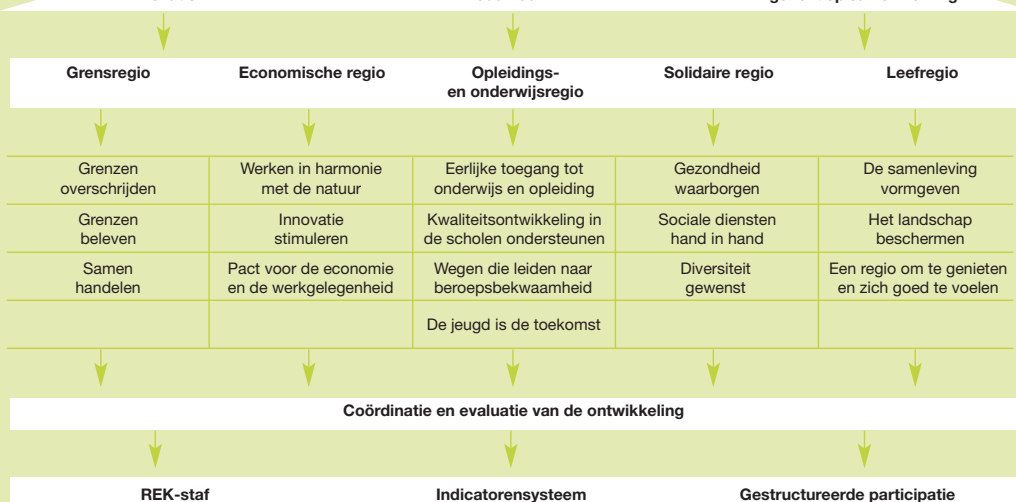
| Grensregio | Economische regio | Opleidings- en onderwijsregio | Solidaire regio | Leefregio |
|---|---|---|---|---|
| Grenzen overschrijden | Werken in harmonie met de natuur | Eerlijke toegang tot onderwijs en opleiding | Gezondheid waarborgen | De samenleving vormgeven |
| Grenzen beleven | Innovatie stimuleren | Kwaliteitsontwikkeling in de scholen ondersteunen | Sociale diensten hand in hand | Het landschap beschermen |
| Samen handelen | Pact voor de economie en de werkgelegenheid | Wegen die leiden naar beroepsbekwaamheid | Diversiteit gewenst | Een regio om te genieten en zich goed te voelen |
| | | De jeugd is de toekomst | | |

Coördinatie en evaluatie van de ontwikkeling

REK-staf

Indicatorensysteem

Gestructureerde participatie